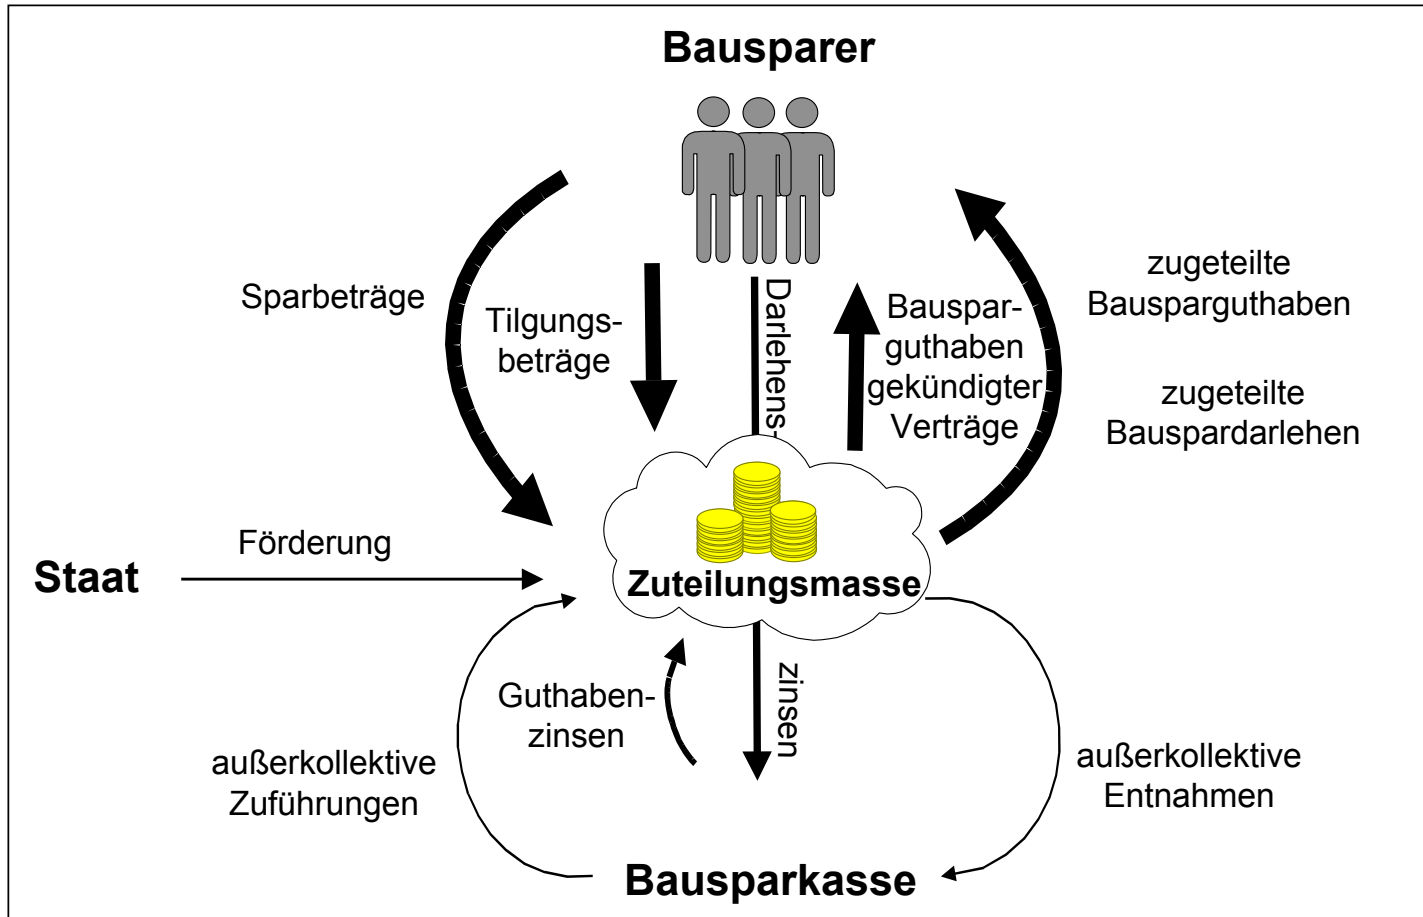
Bausparer

Sparbeträge

Tilgungsbeträge

Darlehens-

Bauspar-guthaben gekündigter Verträge

zugeteilte Bausparguthaben

zugeteilte Bauspardarlehen

Staat

Förderung

Zuteilungsmasse

Guthabenzinsen

zinsen

außerkollektive Zuführungen

außerkollektive Entnahmen

Bausparkasse